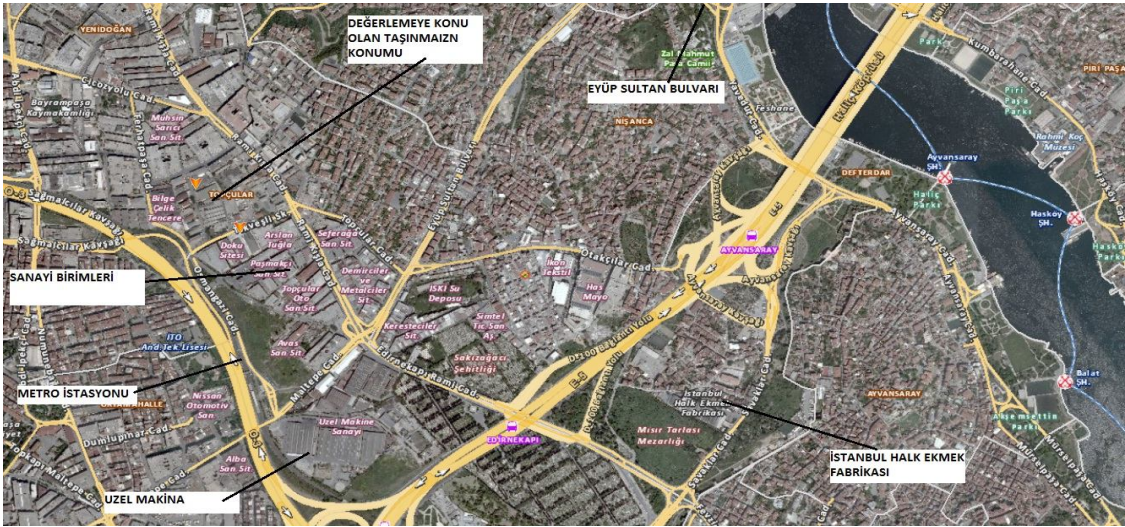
DEĞERLEMEYE KONU OLAN TAŞINMAIZN KONUMU

EYÜP SULTAN BULVARI

SANAYİ BİRİMLERİ

METRO İSTASYONU

UZEL MAKİNA

İSTANBUL HALK EKMEK FABRİKASI

YENİDOĞAN
Bayrampaşa Kaymakamlığı
Çiçekyolu Cad.
Muhsin Sarıcı San Sit.
TOPÇULAR
Bilge Çelik Tencere
Doku Sitesi
Arslan Tuğla
Paşmakçı San Sit.
Seferağa San Sit.
Demirciler
Metalciler Sit.
Topçular Oto San Sit.
Avas San Sit.
İTO And. Tek. Lisesi
Nissan Otomotiv San.
Uzel Makine Sanayi
Alba San Sit.
Oruçgazi Cad.
Sağmalcılar Kavşağı
İSKİ Su Deposu
Simtel Tic. San. A.Ş.
Kerestecilar Sit.
Sakızağacı Şehitliği
İkon Jeksti
Has Mayo
Otakçılar Cad.
Eyüp Sultan Bulvarı
NİŞANCA
Zal Mahmut Paşa Camii
Feshane
DEFTERDAR
AYVANSARAY
Haliç Parkı
Ayvansaray ŞH.
Haskoy ŞH.
Balat ŞH.
Rahmi Koç Müzesi
Piri Paşa Parkı
PİRİ PAŞA
Kumbarahane Cad.
Haliç Köprüsü
E-5
EDİRNEKAPI
Edirnekapı Mezarlığı Cad.
İstanbul Halk Ekmek Fabrikası
Mısır Tarlası Mezarlığı
Oumlupınar Cad.
Maltepe Cad.
O-3
Ayvansaray Cad.
Akşemsettin Parkı